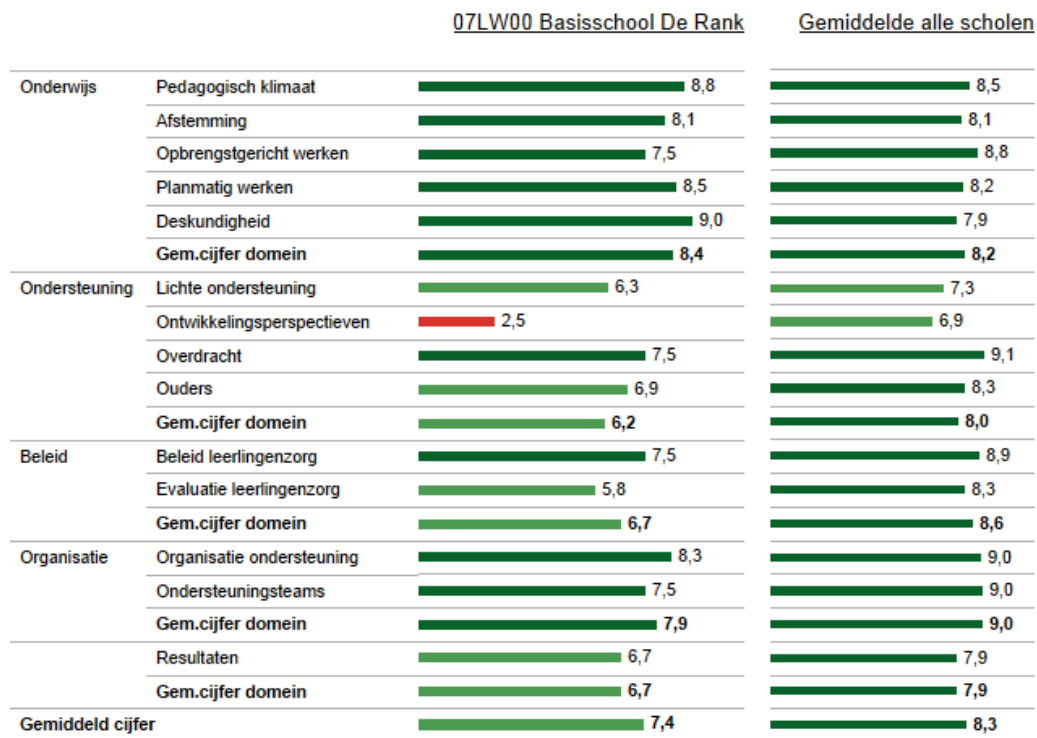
| | | 07LW00 Basisschool De Rank | Gemiddelde alle scholen |
|---|---|---|---|
| Onderwijs | Pedagogisch klimaat | 8,8 | 8,5 |
| | Afstemming | 8,1 | 8,1 |
| | Opbrengstgericht werken | 7,5 | 8,8 |
| | Planmatig werken | 8,5 | 8,2 |
| | Deskundigheid | 9,0 | 7,9 |
| | **Gem.cijfer domein** | **8,4** | **8,2** |
| Ondersteuning | Lichte ondersteuning | 6,3 | 7,3 |
| | Ontwikkelingsperspectieven | 2,5 | 6,9 |
| | Overdracht | 7,5 | 9,1 |
| | Ouders | 6,9 | 8,3 |
| | **Gem.cijfer domein** | **6,2** | **8,0** |
| Beleid | Beleid leerlingenzorg | 7,5 | 8,9 |
| | Evaluatie leerlingenzorg | 5,8 | 8,3 |
| | **Gem.cijfer domein** | **6,7** | **8,6** |
| Organisatie | Organisatie ondersteuning | 8,3 | 9,0 |
| | Ondersteuningsteams | 7,5 | 9,0 |
| | **Gem.cijfer domein** | **7,9** | **9,0** |
| | Resultaten | 6,7 | 7,9 |
| | **Gem.cijfer domein** | **6,7** | **7,9** |
| **Gemiddeld cijfer** | | **7,4** | **8,3** |